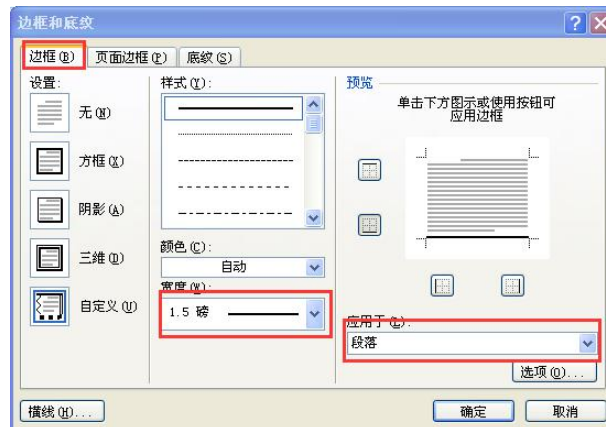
边框和底纹

?
X

边框(B)
页面边框(P)
底纹(S)

设置:
无(N)
方框(X)
阴影(A)
三维(D)
自定义(U)

样式(Y):

颜色(C):
自动

宽度(W):
1.5 磅

预览
单击下方图示或使用按钮可应用边框

应用于(L):
段落

选项(O)...

横线(H)...

确定
取消